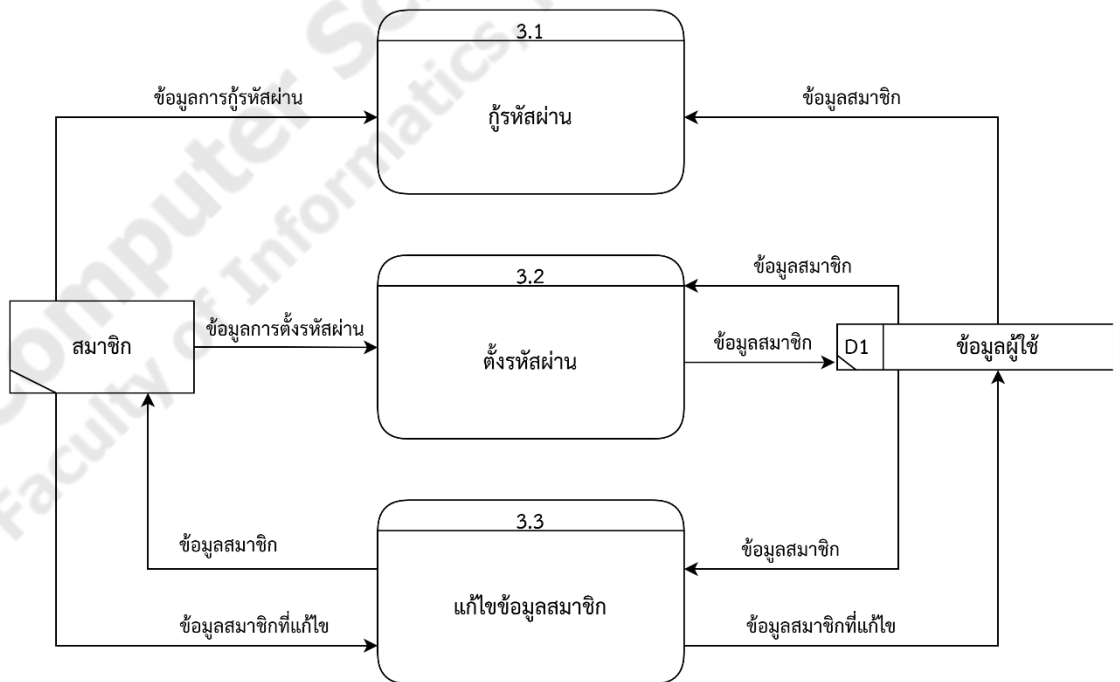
3.1

ข้อมูลการกู้รหัสผ่าน

กู้รหัสผ่าน

ข้อมูลสมาชิก

3.2

ข้อมูลสมาชิก

สมาชิก

ข้อมูลการตั้งรหัสผ่าน

ตั้งรหัสผ่าน

ข้อมูลสมาชิก

D1

ข้อมูลผู้ใช้

3.3

ข้อมูลสมาชิก

ข้อมูลสมาชิก

แก้ไขข้อมูลสมาชิก

ข้อมูลสมาชิกที่แก้ไข

ข้อมูลสมาชิกที่แก้ไข

Computer Science
Faculty of Informatics